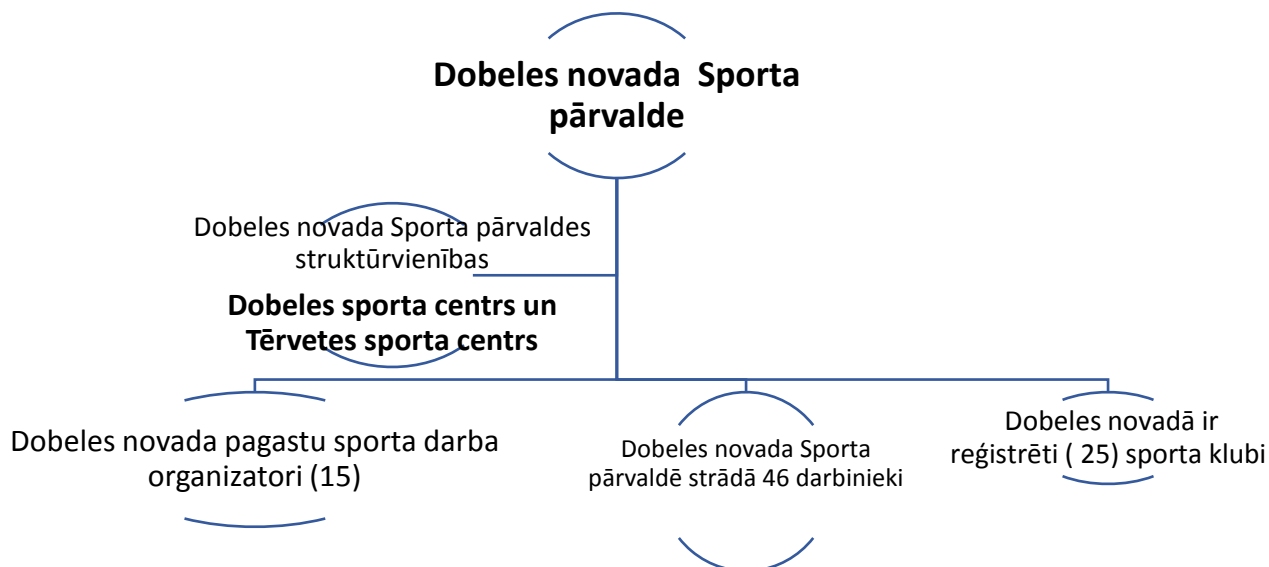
Dobeles novada Sporta pārvalde

Dobeles novada Sporta pārvaldes struktūrvienības

Dobeles sporta centrs un Tērvetes sporta centrs

Dobeles novada pagastu sporta darba organizatori (15)

Dobeles novada Sporta pārvaldē strādā 46 darbinieki

Dobeles novadā ir reģistrēti ( 25) sporta klubi